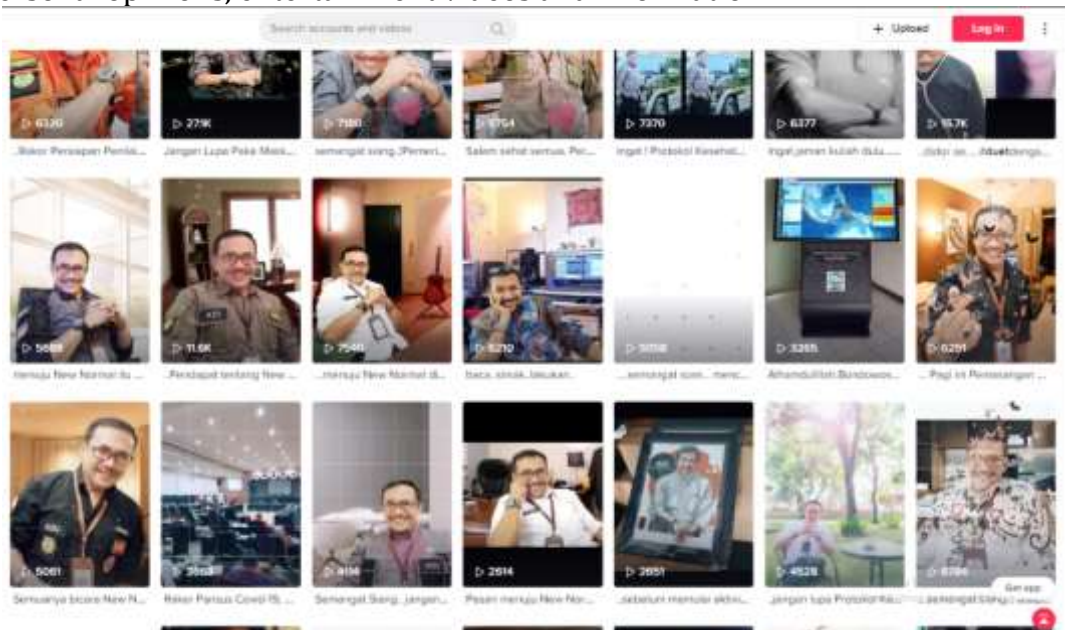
Search accounts and videos

+ Upload

Log in

▷ 6320
..Rakor Persiapan Pemba...

▷ 27.9K
Jangan Lupa Pake Mask...

▷ 7180
semangat siang..(Pemeri...

▷ 1754
Salam sehat semua. Per...

▷ 7370
Ingat ! Protokol Kesehat...

▷ 6377
Ingat jaman kuliah dulu...

▷ 15.7K
..dulu se... #duet dengan...

▷ 5888
menuju New Normal itu ...

▷ 11.6K
..Pendapat tentang New ...

▷ 7546
..menuju New Normal di...

▷ 6210
baca, simak, lakukan...

▷ 5058
...semangat sore... menc...

▷ 3265
Alhamdulillah Bondowos...

▷ 6291
... Pagi ini Pemasangan ...

▷ 5061
Semuanya bicara New N...

▷ 3568
Rakor Pansus Covid-19...

▷ 4114
Semangat Siang.. jangan...

▷ 2614
Pesan menuju New Nor...

▷ 2851
..sebelum memulai aktivi...

▷ 4528
..jangan lupa Protokol Ke...

▷ 6784
...semangat siang...

Get app